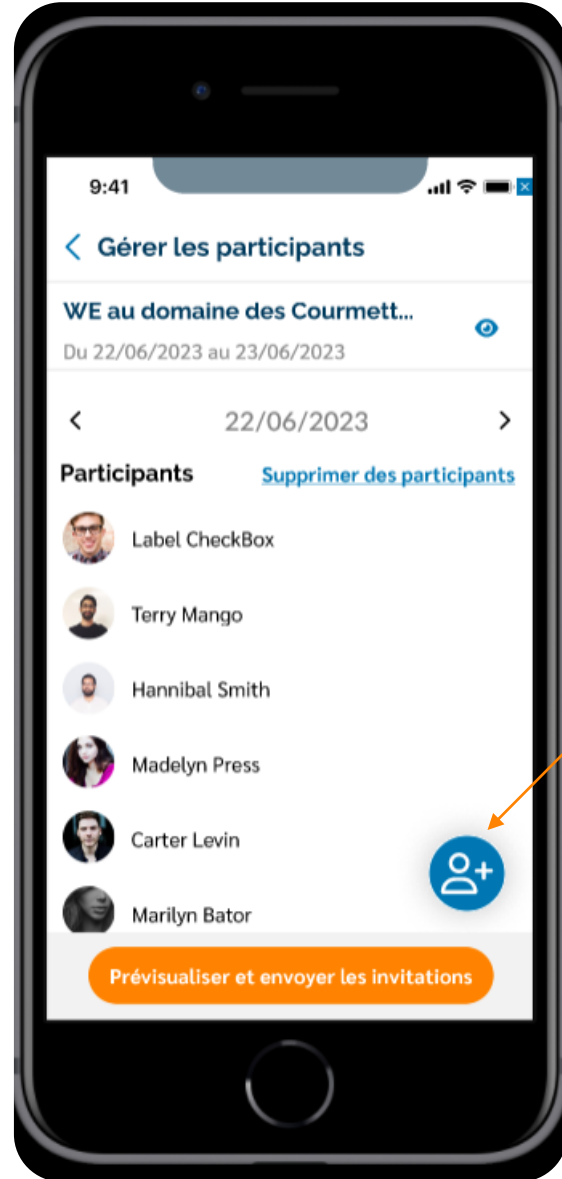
9:41

Gérer les participants

WE au domaine des Courmett...

Du 22/06/2023 au 23/06/2023

22/06/2023

Participants

Supprimer des participants

Label CheckBox

Terry Mango

Hannibal Smith

Madelyn Press

Carter Levin

Marilyn Bator

Prévisualiser et envoyer les invitations